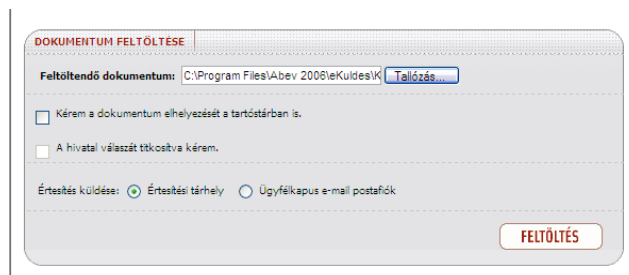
DOKUMENTUM FELTÖLTÉSE

Feltöltendő dokumentum: C:\Program Files\Abev 2006\eKuldes\K Tallózás...

Kérem a dokumentum elhelyezését a tartóstárban is.

A hivatal válaszát titkosítva kérem.

Értesítés küldése: Értesítési tárhely Ügyfélkapus e-mail postafiók

FELTÖLTÉS